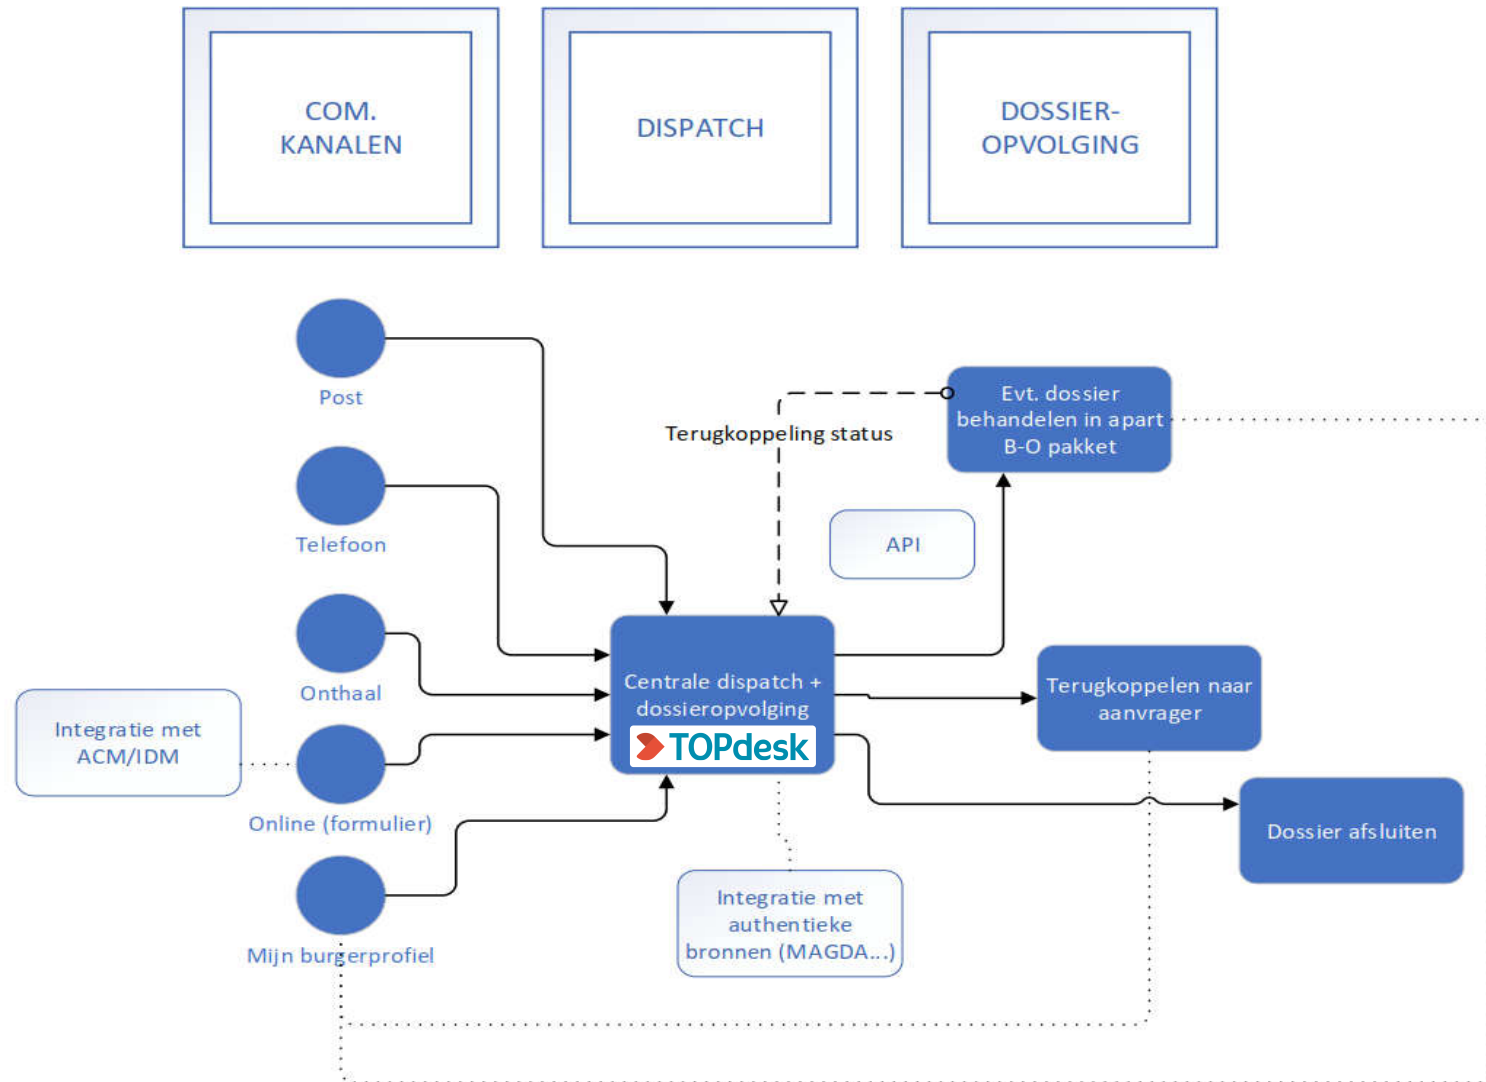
COM. KANALEN

DISPATCH

DOSSIER-OPVOLGING

Post

Telefoon

Onthaal

Online (formulier)

Mijn burgerprofiel

Integratie met ACM/IDM

Terugkoppeling status

Evt. dossier behandelen in apart B-O pakket

API

Centrale dispatch + dossieropvolging

TOPdesk

Terugkoppelen naar aanvrager

Dossier afsluiten

Integratie met authentieke bronnen (MAGDA...)